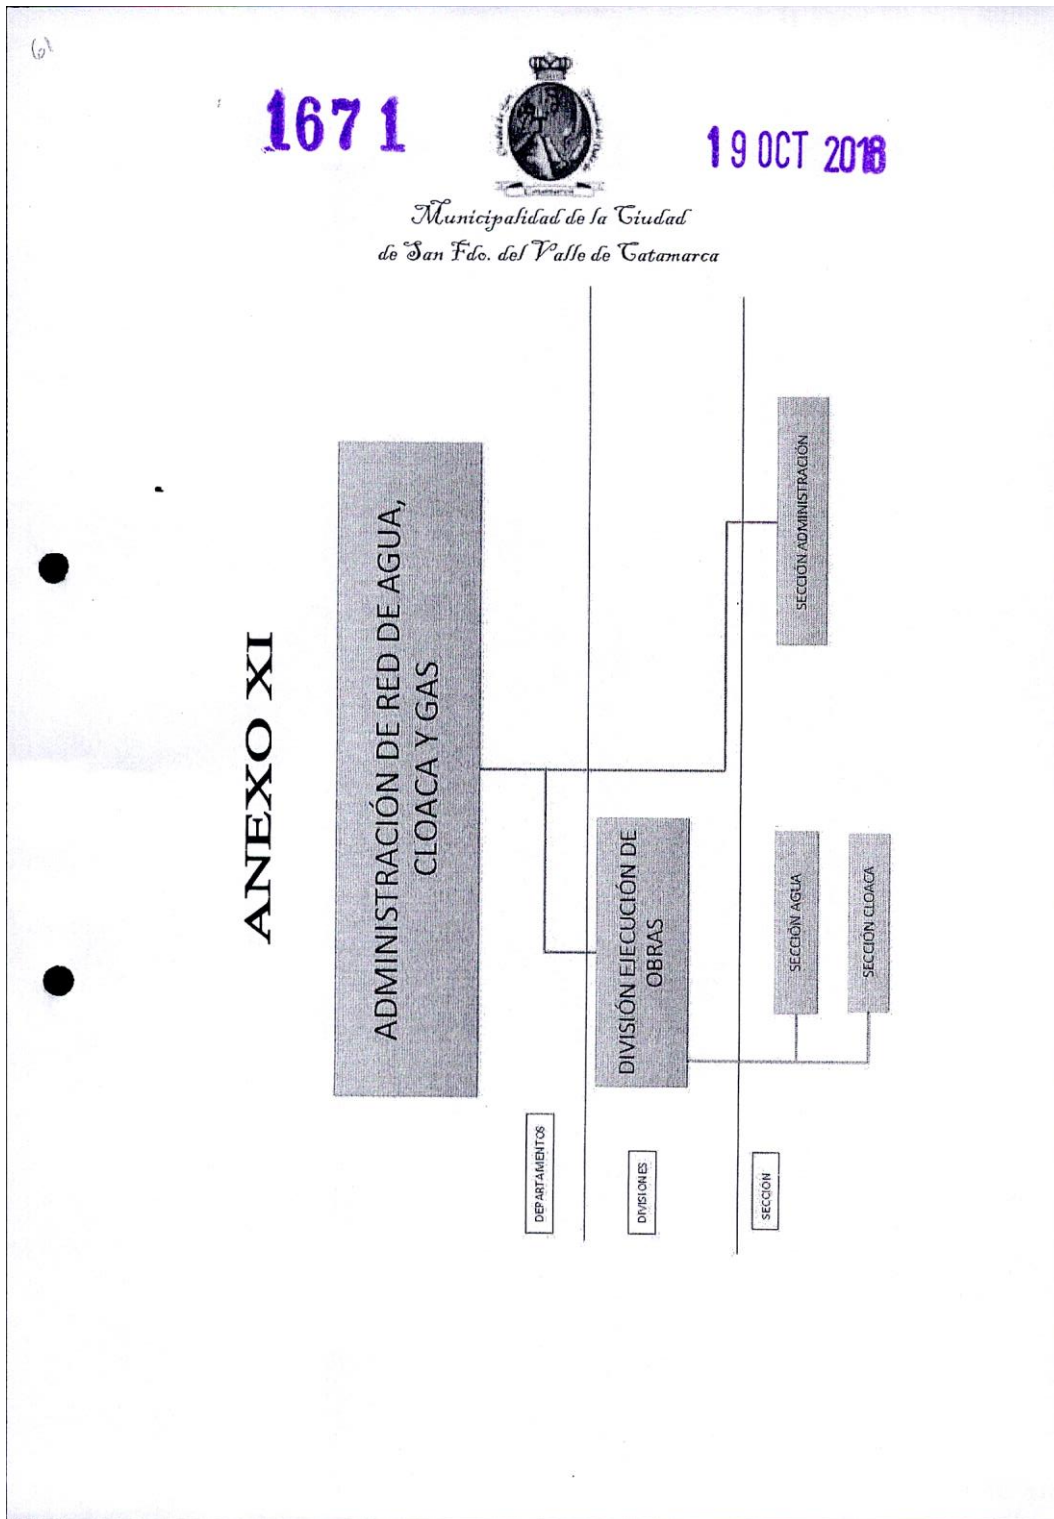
(6)

1671

19 OCT 2018

Municipalidad de la Ciudad de San Fdo. del Valle de Catamarca

ANEXO XI

ADMINISTRACIÓN DE RED DE AGUA, CLOACA Y GAS

SECCIÓN ADMINISTRACIÓN

DIVISIÓN EJECUCIÓN DE OBRAS

SECCIÓN AGUA

SECCIÓN CLOACA

DEPARTAMENTOS

DIVISIONES

SECCIÓN